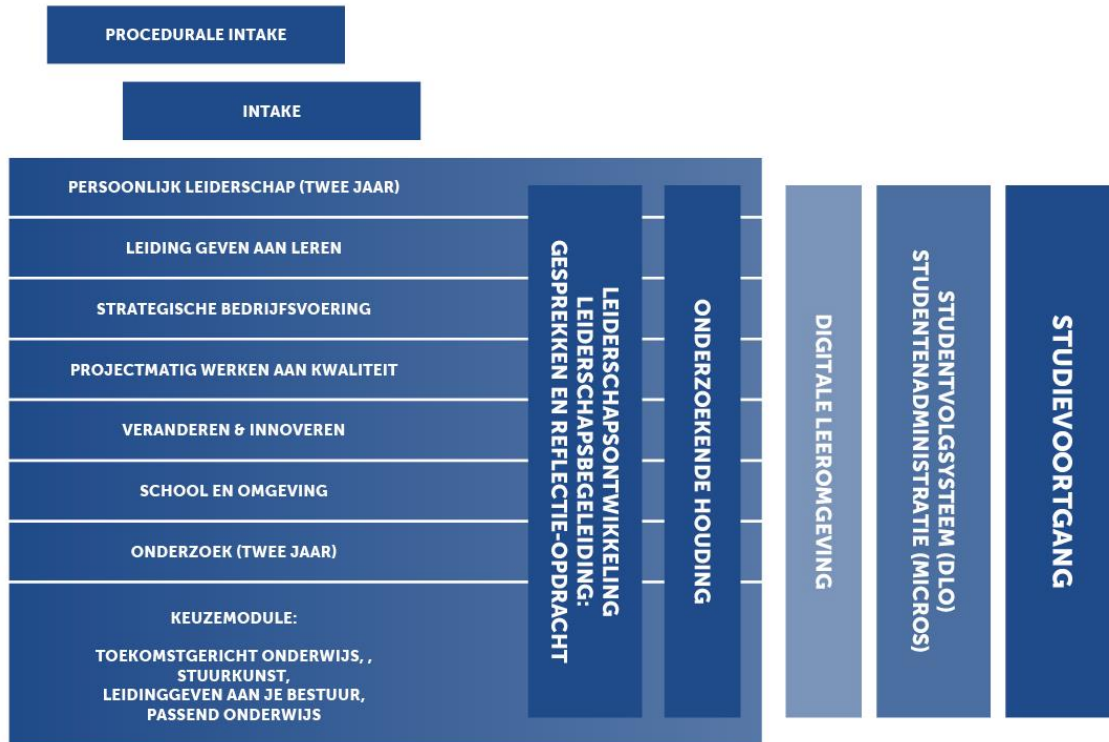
PROCEDURALE INTAKE

INTAKE

PERSOONLIJK LEIDERSCHAP (TWEE JAAR)

LEIDING GEVEN AAN LEREN

STRATEGISCHE BEDRIJFSVOERING

PROJECTMATIG WERKEN AAN KWALITEIT

VERANDEREN & INNOVEREN

SCHOOL EN OMGEVING

ONDERZOEK (TWEE JAAR)

KEUZEMODULE:

TOEKOMSTGERICHT ONDERWIJS, , STUURKUNST, LEIDINGGEVEN AAN JE BESTUUR, PASSEND ONDERWIJS

LEIDERSCHAPSONTWIKKELING LEIDERSCHAPSBEGELEIDING: GESPREKKEN EN REFLECTIE-OPDRACHT

ONDERZOEKENDE HOUDING

DIGITALE LEEROMGEVING

STUDENTVOLGSYSTEEM (DLO) STUDENTENADMINISTRATIE (MICROS)

STUDIEVOORTGANG